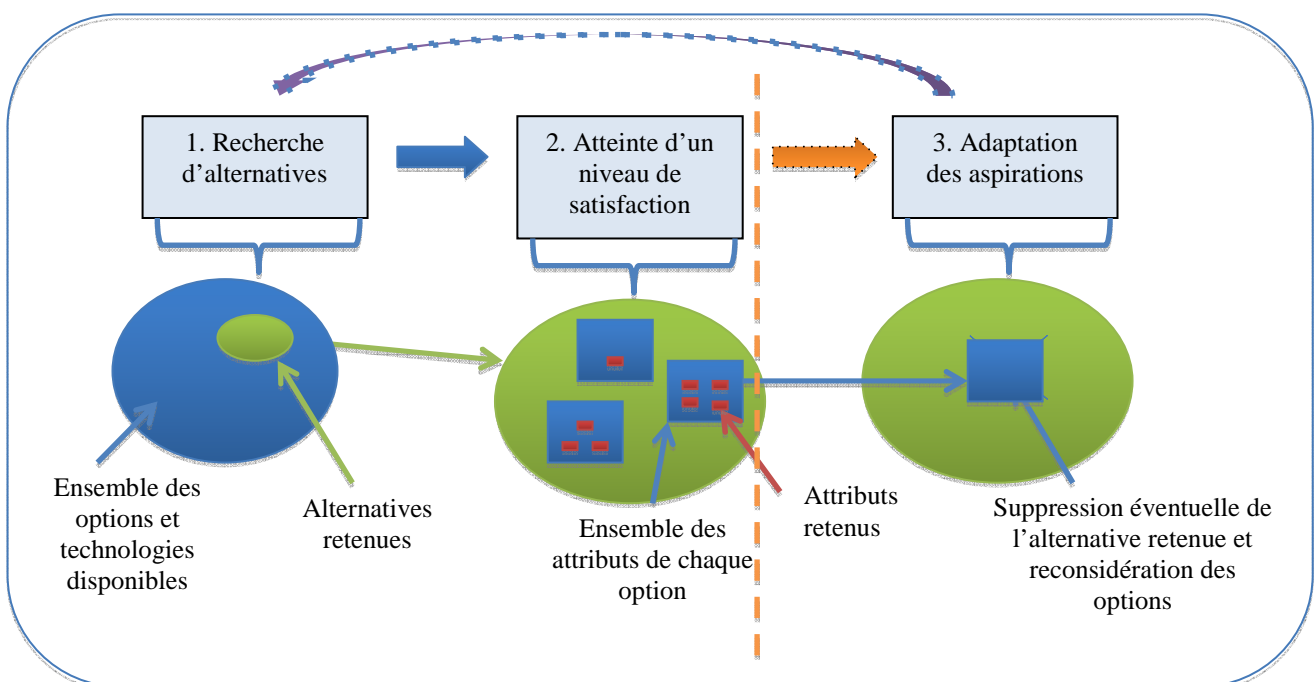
1. Recherche d’alternatives

2. Atteinte d’un niveau de satisfaction

3. Adaptation des aspirations

Ensemble des options et technologies disponibles

Alternatives retenues

Ensemble des attributs de chaque option

Attributs retenus

Suppression éventuelle de l’alternative retenue et reconsidération des options